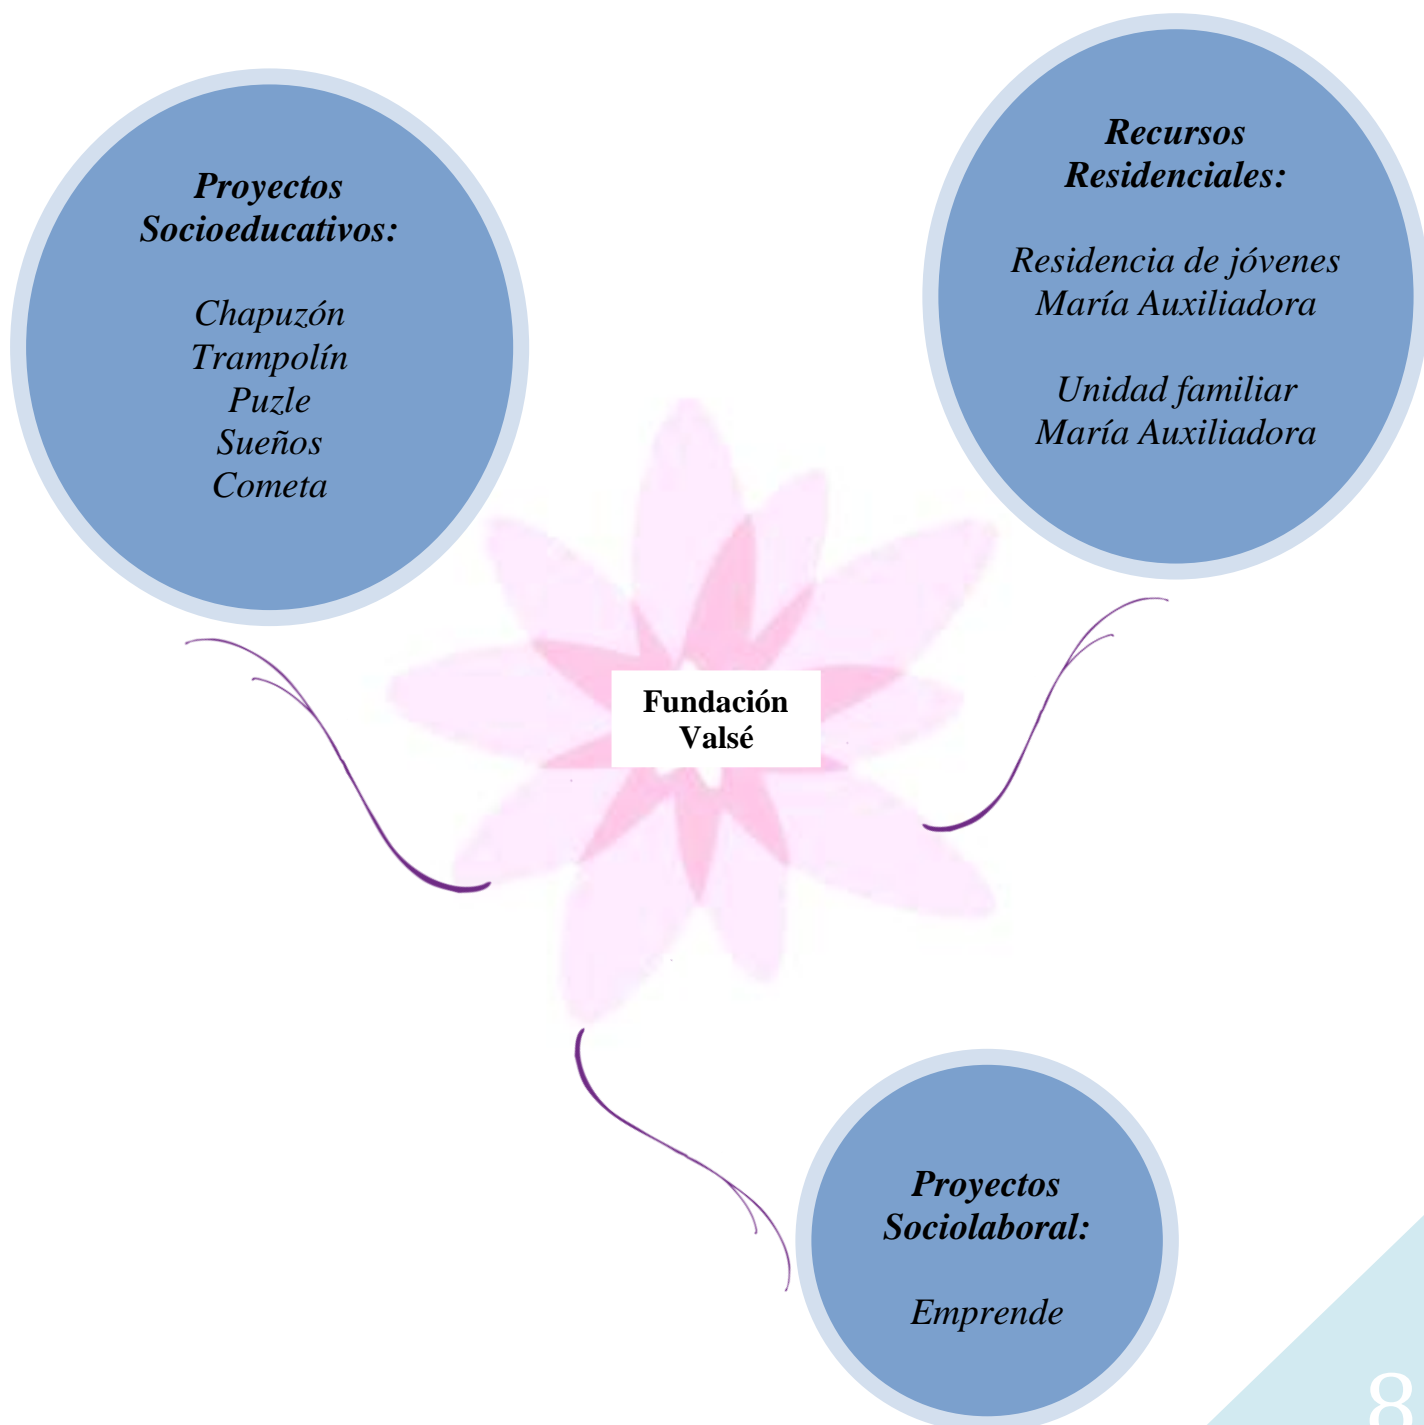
Proyectos Socioeducativos:

Chapuzón
Trampolín
Puzle
Sueños
Cometa

Recursos Residenciales:

Residencia de jóvenes María Auxiliadora

Unidad familiar María Auxiliadora

Fundación Valsé

Proyectos Sociolaboral:

Emprende

8